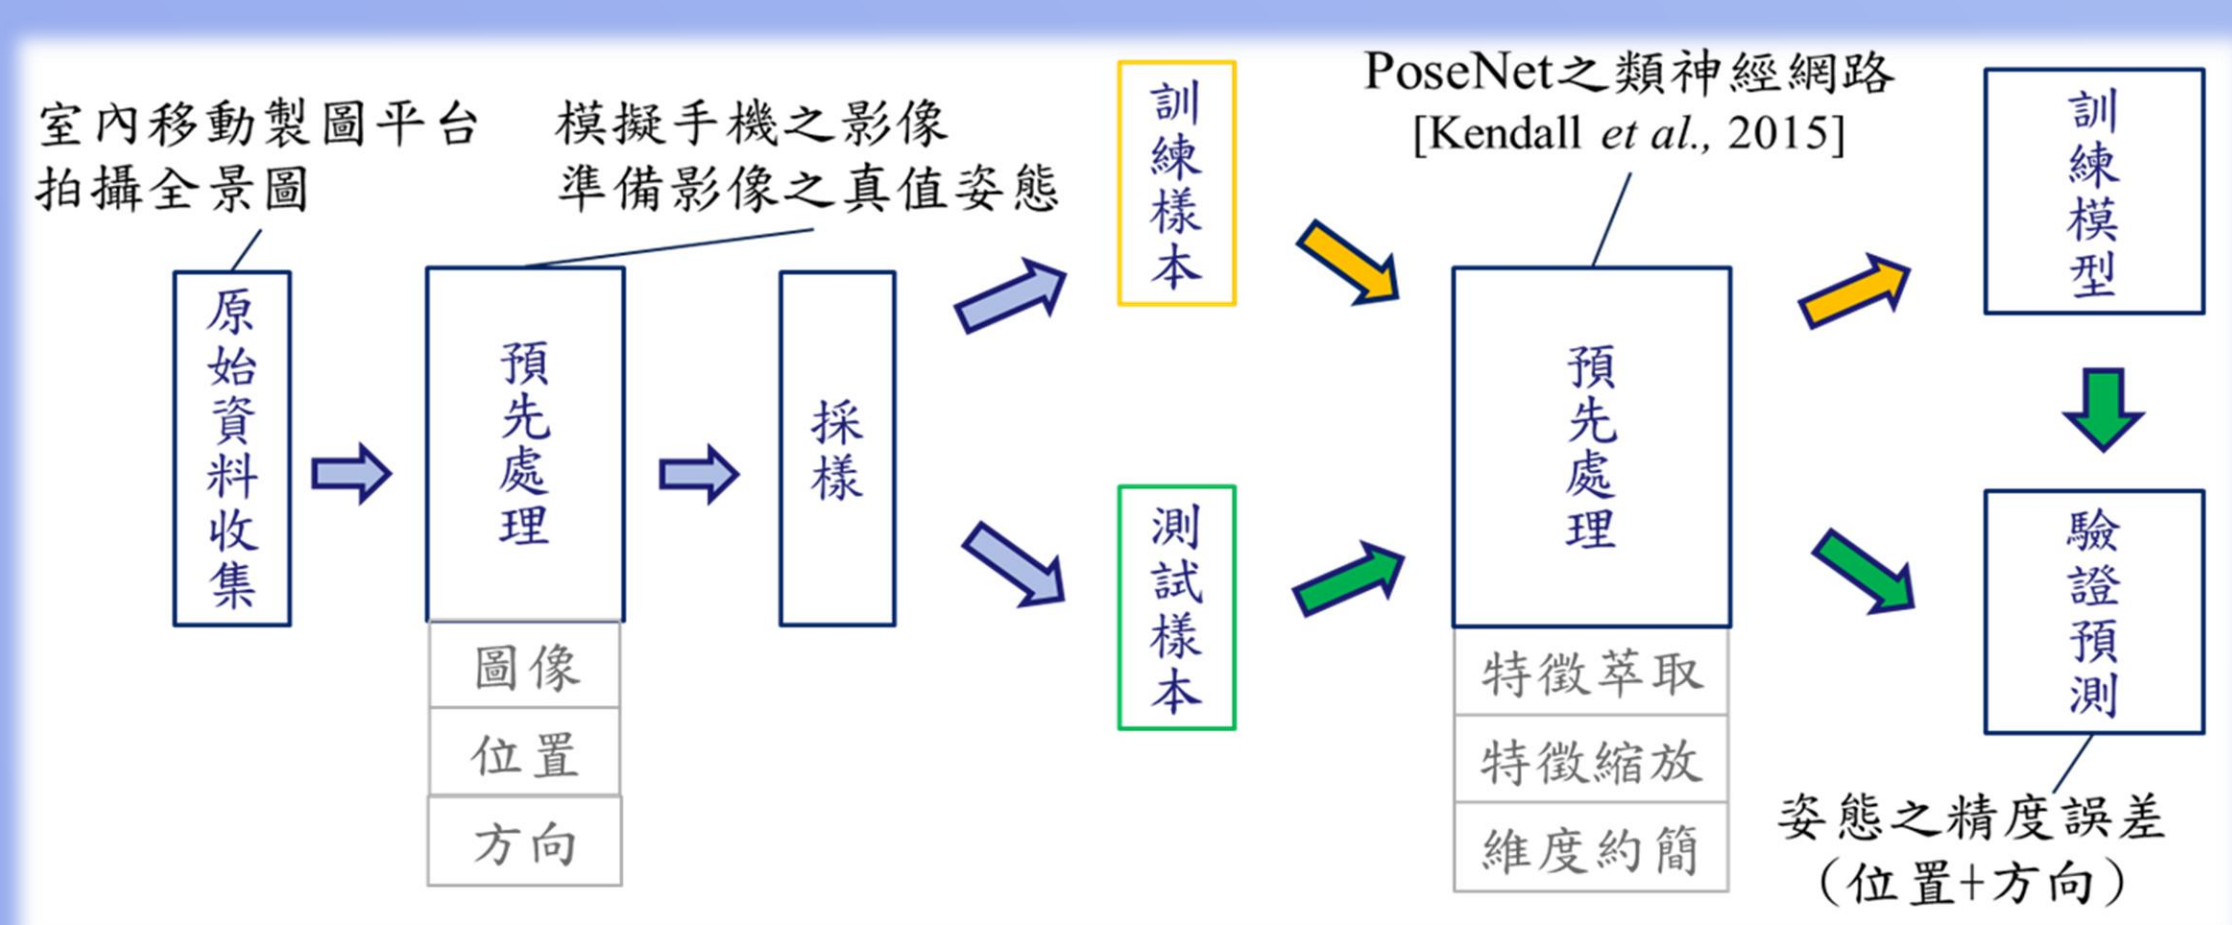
室內移動製圖平台
拍攝全景圖

模擬手機之影像
準備影像之真值姿態

原始資料收集

預先處理

圖像
位置
方向

採樣

訓練樣本

測試樣本

PoseNet之類神經網路
[Kendall *et al.*, 2015]

預先處理

特徵萃取
特徵縮放
維度約簡

訓練模型

驗證預測

姿態之精度誤差
(位置+方向)